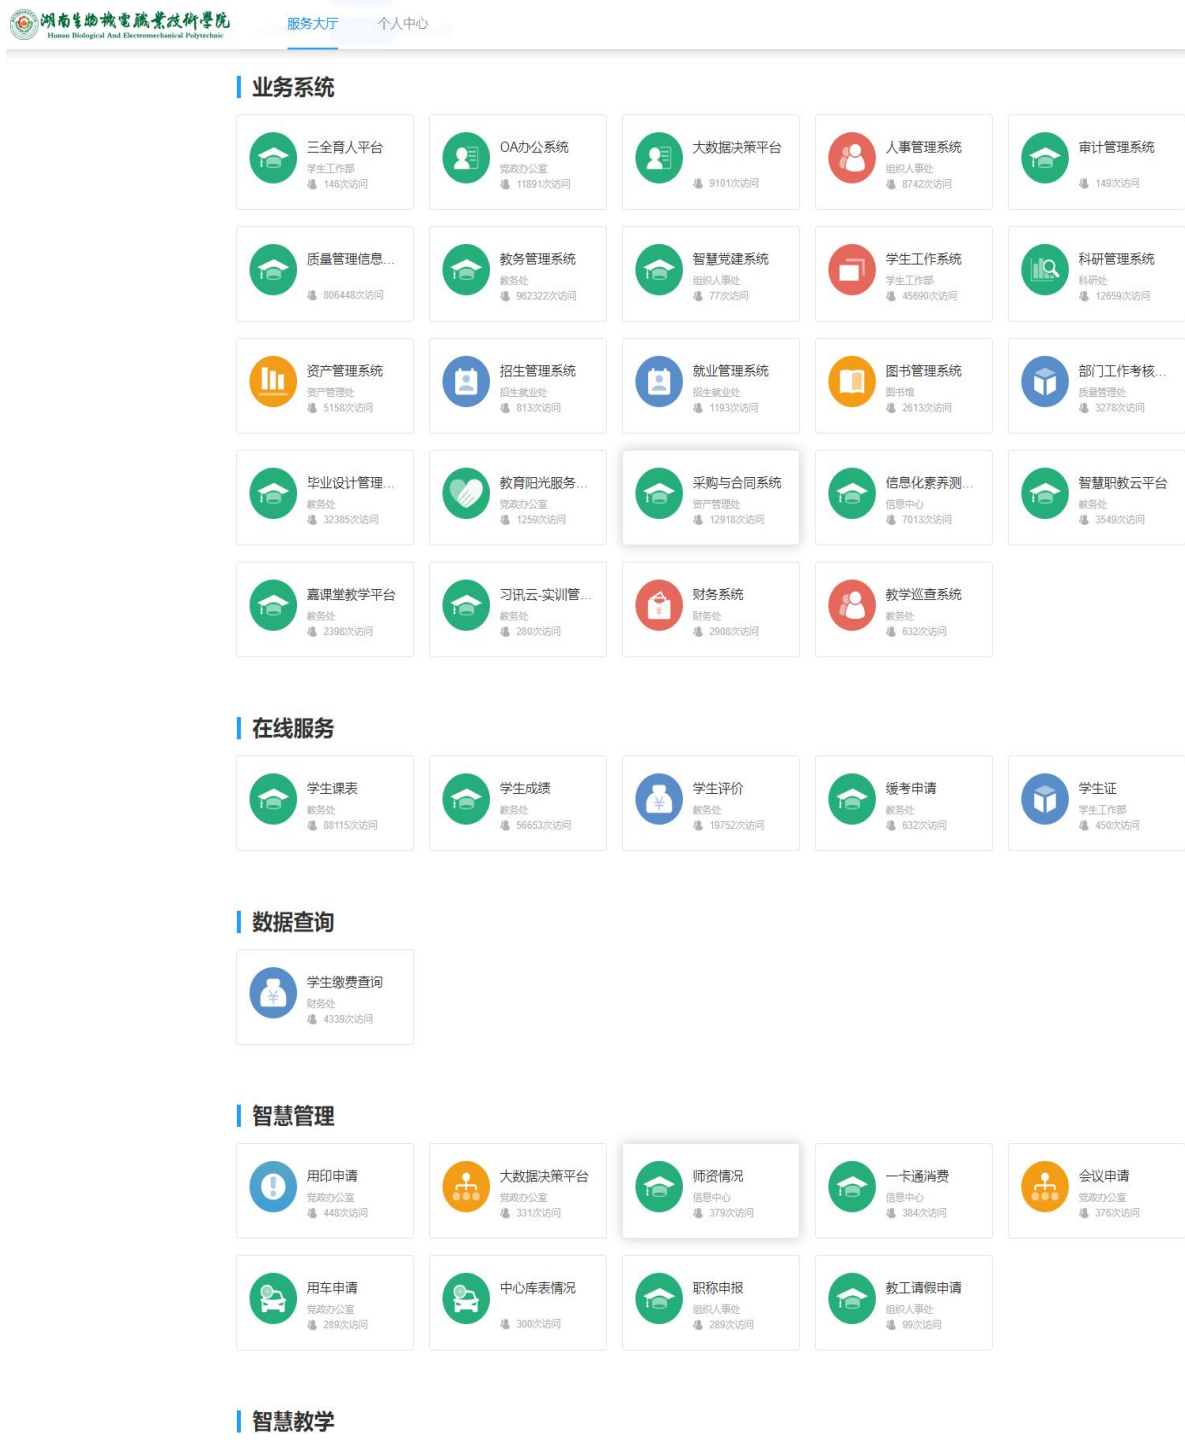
湖南生物机电职业技术学院
Hunan Biological And Electromechanical Polytechnic

服务大厅 个人中心

业务系统

三全育人平台
学生工作部
146次访问

OA办公系统
党政办公室
11891次访问

大数据决策平台
9101次访问

人事管理系统
组织人事处
8742次访问

审计管理系统
149次访问

质量管理信息...
806448次访问

教务管理系统
教务处
962322次访问

智慧党建系统
组织人事处
77次访问

学生工作系统
学生工作部
45690次访问

科研管理系统
科研处
12659次访问

资产管理系统
资产管理处
5158次访问

招生管理系统
招生就业处
813次访问

就业管理系统
招生就业处
1193次访问

图书管理系统
图书馆
2613次访问

部门工作考核...
质量管理处
3278次访问

毕业设计管理...
教务处
32385次访问

教育阳光服务...
党政办公室
1259次访问

采购与合同系统
资产管理处
12918次访问

信息化素养测...
信息中心
7013次访问

智慧职教云平台
教务处
3549次访问

嘉课堂教学平台
教务处
2398次访问

习讯云-实训管...
教务处
280次访问

财务系统
财务处
2908次访问

教学巡查系统
教务处
632次访问

在线服务

学生课表
教务处
88115次访问

学生成绩
教务处
56653次访问

学生评价
教务处
19752次访问

缓考申请
教务处
632次访问

学生证
学生工作部
450次访问

数据查询

学生缴费查询
财务处
4339次访问

智慧管理

用印申请
党政办公室
448次访问

大数据决策平台
党政办公室
331次访问

师资情况
信息中心
379次访问

一卡通消费
信息中心
384次访问

会议申请
党政办公室
376次访问

用车申请
党政办公室
289次访问

中心库表情况
300次访问

职称申报
组织人事处
289次访问

教工请假申请
组织人事处
99次访问

智慧教学